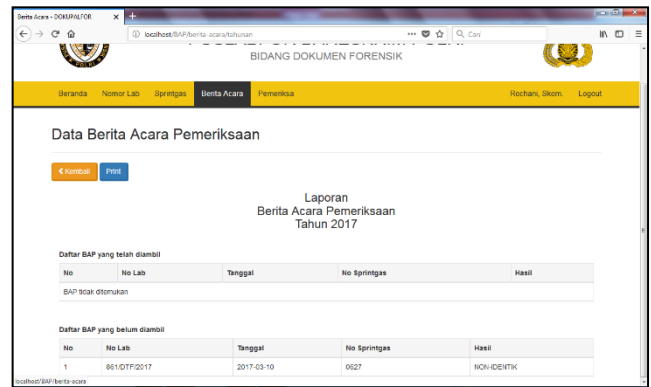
Berita Acara - DOKUPALFOR

localhost/BAP/berita-acara/tahunan

Q Cari

BIDANG DOKUMEN FORENSIK

Beranda Nomor Lab Sprintgas Berita Acara Pemeriksa Rochani, Skom. Logout

Data Berita Acara Pemeriksaan

< Kembali Print

Laporan
Berita Acara Pemeriksaan
Tahun 2017

Daftar BAP yang telah diambil

| No | No Lab | Tanggal | No Sprintgas | Hasil |
|---|---|---|---|---|
| BAP tidak ditemukan | | | | |

Daftar BAP yang belum diambil

| No | No Lab | Tanggal | No Sprintgas | Hasil |
|---|---|---|---|---|
| 1 | 861/DTF/2017 | 2017-03-10 | 0627 | NON-IDENTIK |

localhost/BAP/berita-acara